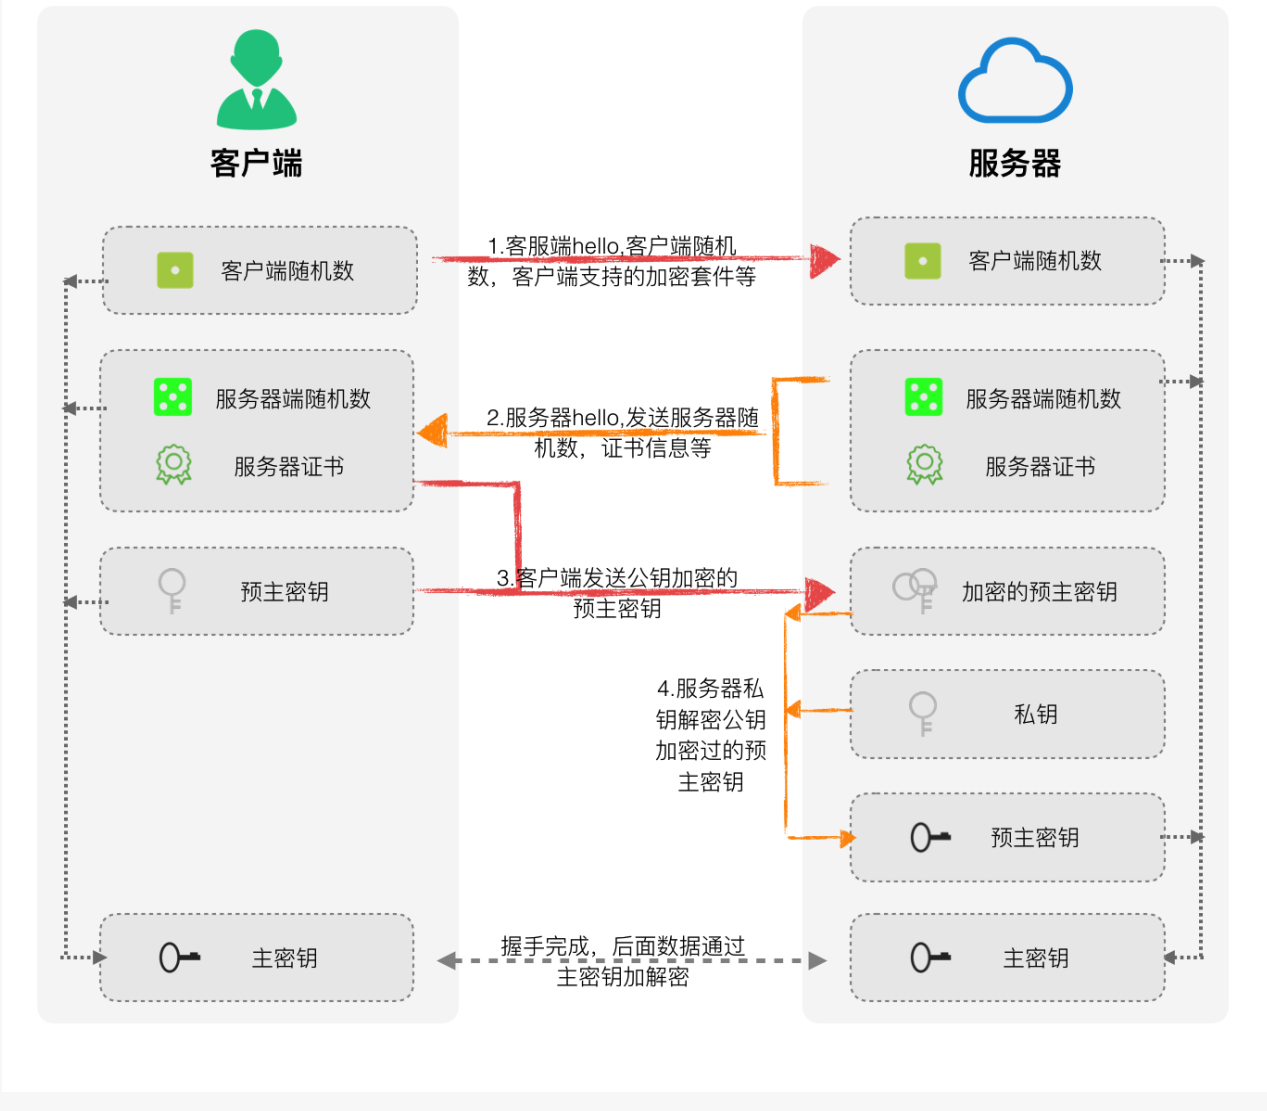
客户端

服务器

客户端随机数

1.客服端hello,客户端随机数，客户端支持的加密套件等

客户端随机数

服务器端随机数

服务器证书

2.服务器hello,发送服务器随机数，证书信息等

服务器端随机数

服务器证书

预主密钥

3.客户端发送公钥加密的预主密钥

加密的预主密钥

4.服务器私钥解密公钥加密过的预主密钥

私钥

预主密钥

主密钥

握手完成，后面数据通过主密钥加解密

主密钥